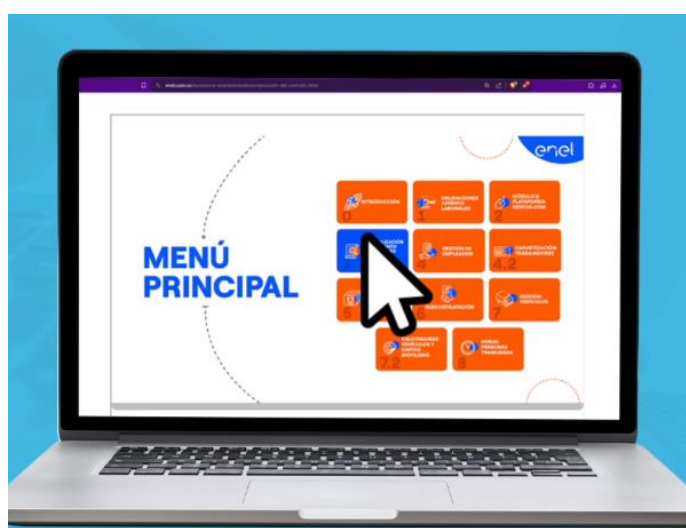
enel

MENÚ PRINCIPAL

INTRODUCCIÓN
0

OBLIGACIONES JURÍDICO LABORALES
1

MÓDULO PLATAFORMA GESTOR.COM
2

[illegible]

GESTIÓN DE EMPLEADOS
4

CARNETIZACIÓN TRABAJADORES
4.2

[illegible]
5

SUBCONTRATACIÓN

GESTIÓN VEHÍCULOS
7

EQUIPOS, VEHÍCULOS Y CASTAS MÓVILES
7.2

HORAS PERSONAS TRABAJADAS
8